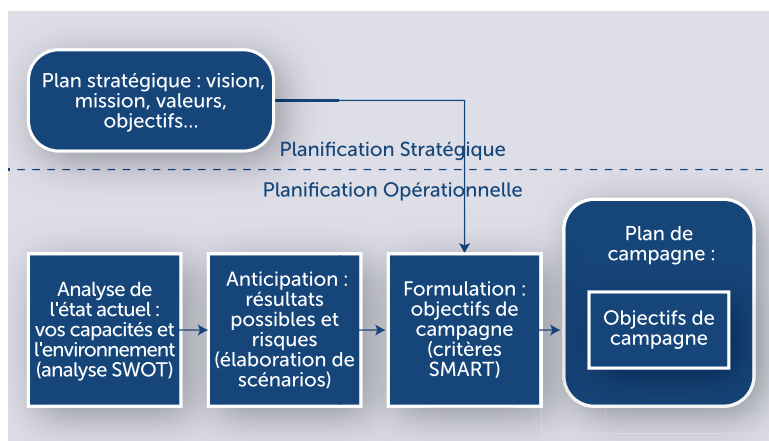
Plan stratégique : vision, mission, valeurs, objectifs...

Planification Stratégique

Planification Opérationnelle

Analyse de l'état actuel : vos capacités et l'environnement (analyse SWOT)

Anticipation : résultats possibles et risques (élaboration de scénarios)

Formulation : objectifs de campagne (critères SMART)

Plan de campagne :

Objectifs de campagne